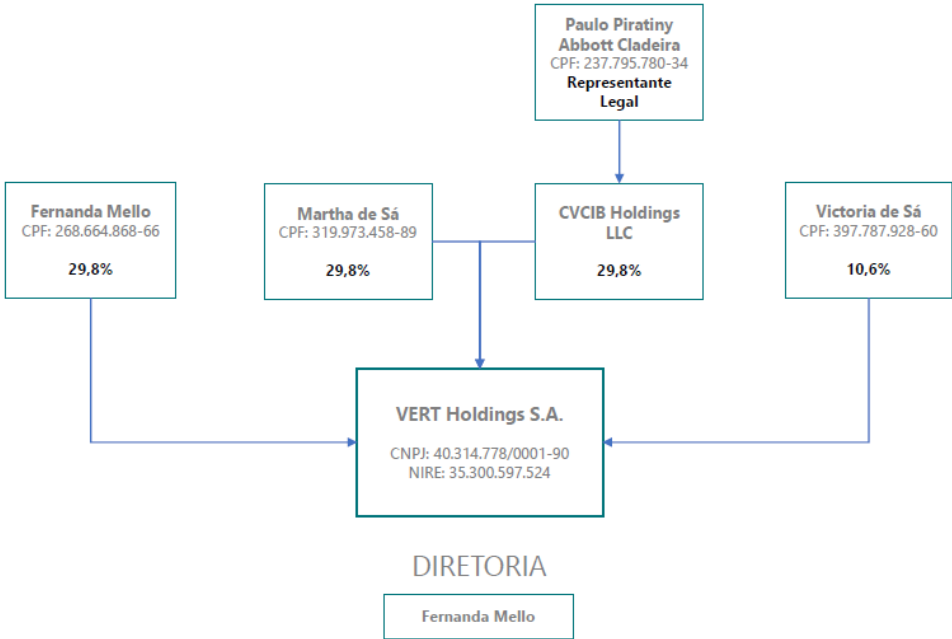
Paulo Piratiny Abbott Cladeira
CPF: 237.795.780-34
Representante Legal

Fernanda Mello
CPF: 268.664.868-66
29,8%

Martha de Sá
CPF: 319.973.458-89
29,8%

CVCIB Holdings LLC
29,8%

Victoria de Sá
CPF: 397.787.928-60
10,6%

VERT Holdings S.A.
CNPJ: 40.314.778/0001-90
NIRE: 35.300.597.524

DIRETORIA

Fernanda Mello